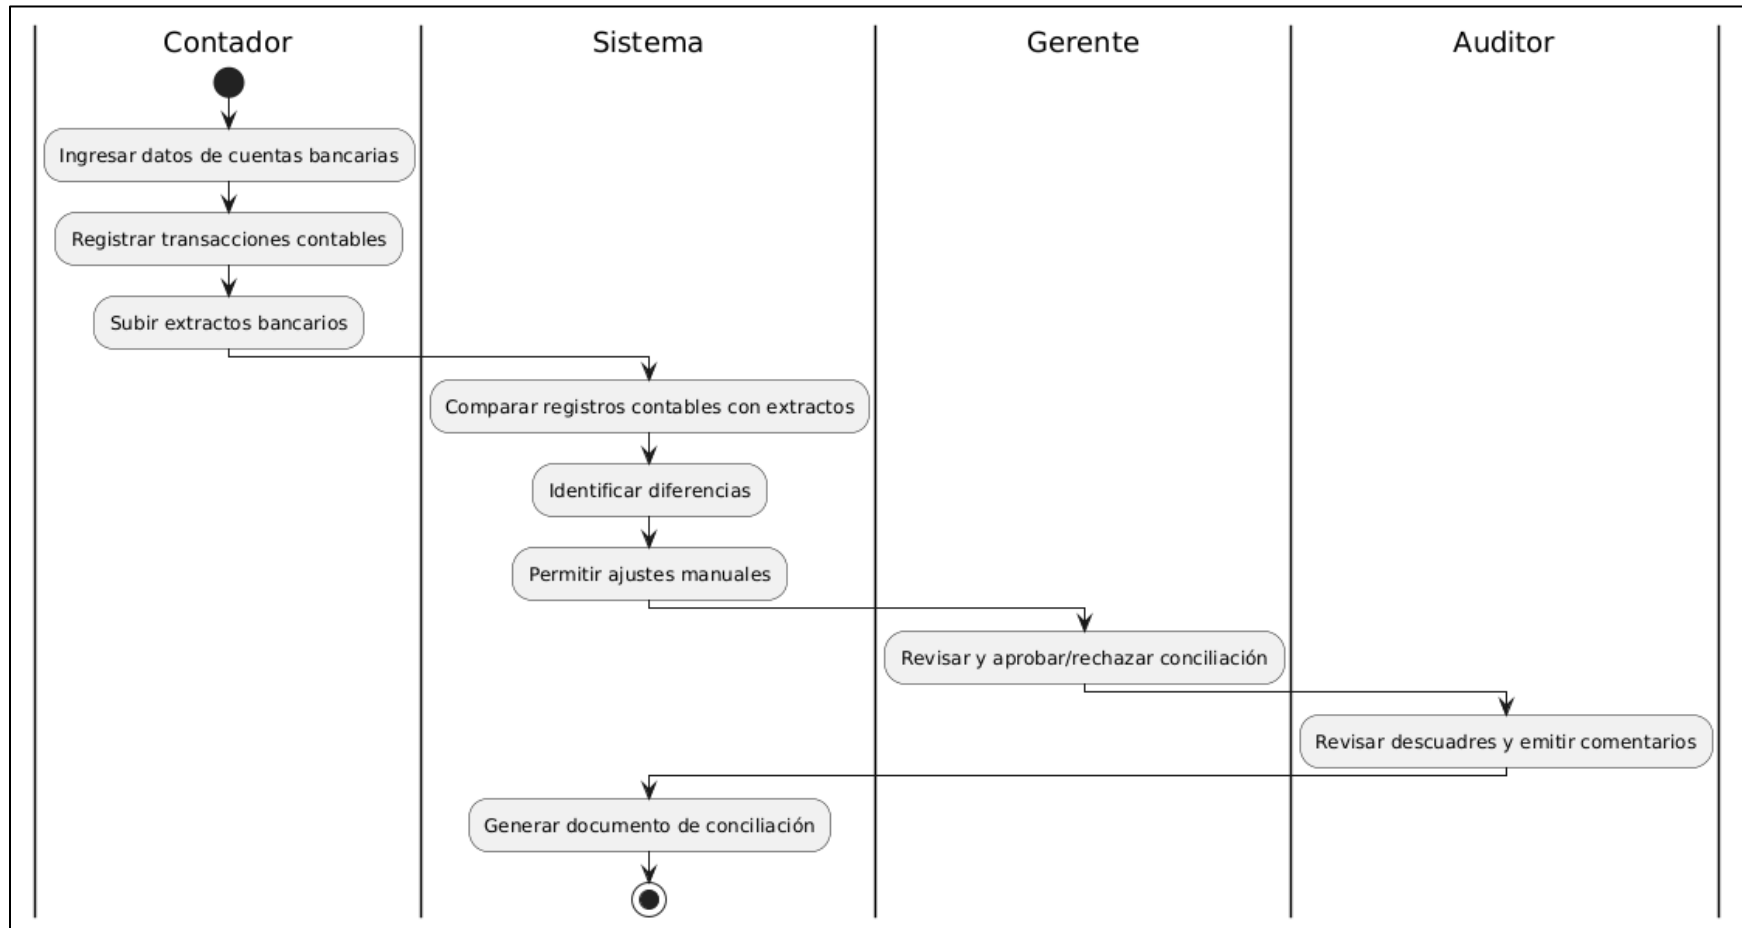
Contador

Sistema

Gerente

Auditor

Ingresar datos de cuentas bancarias

Registrar transacciones contables

Subir extractos bancarios

Comparar registros contables con extractos

Identificar diferencias

Permitir ajustes manuales

Revisar y aprobar/rechazar conciliación

Revisar descuadres y emitir comentarios

Generar documento de conciliación